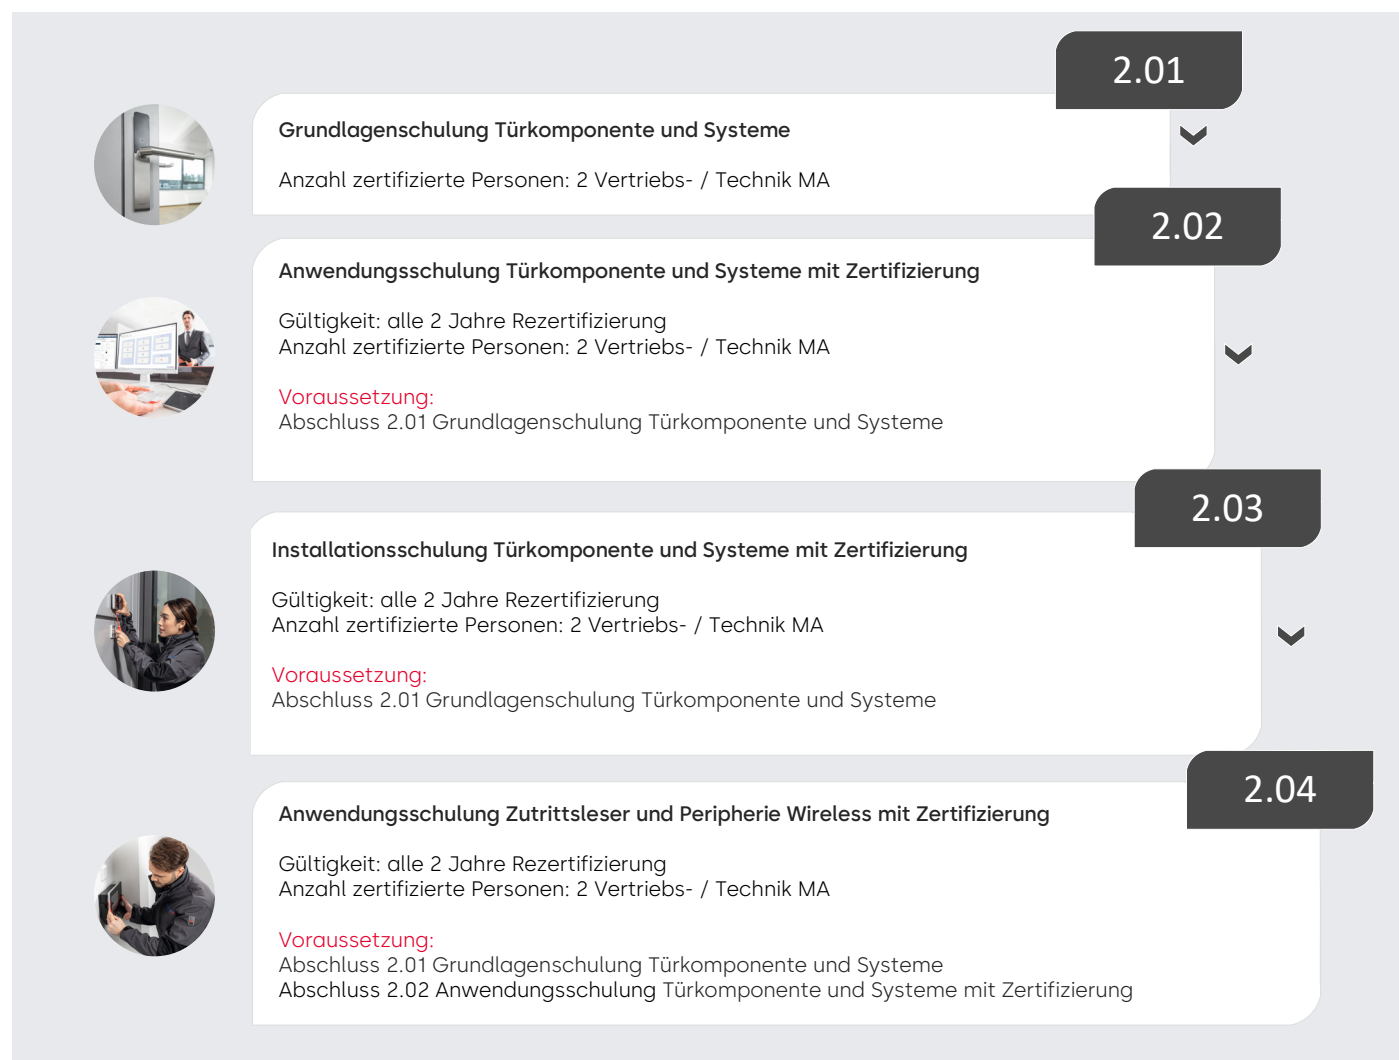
2.01

Grundlagenschulung Türkomponente und Systeme

Anzahl zertifizierte Personen: 2 Vertriebs- / Technik MA

2.02

Anwendungsschulung Türkomponente und Systeme mit Zertifizierung

Gültigkeit: alle 2 Jahre Rezertifizierung
Anzahl zertifizierte Personen: 2 Vertriebs- / Technik MA

Voraussetzung:
Abschluss 2.01 Grundlagenschulung Türkomponente und Systeme

2.03

Installationsschulung Türkomponente und Systeme mit Zertifizierung

Gültigkeit: alle 2 Jahre Rezertifizierung
Anzahl zertifizierte Personen: 2 Vertriebs- / Technik MA

Voraussetzung:
Abschluss 2.01 Grundlagenschulung Türkomponente und Systeme

2.04

Anwendungsschulung Zutrittsleser und Peripherie Wireless mit Zertifizierung

Gültigkeit: alle 2 Jahre Rezertifizierung
Anzahl zertifizierte Personen: 2 Vertriebs- / Technik MA

Voraussetzung:
Abschluss 2.01 Grundlagenschulung Türkomponente und Systeme
Abschluss 2.02 Anwendungsschulung Türkomponente und Systeme mit Zertifizierung